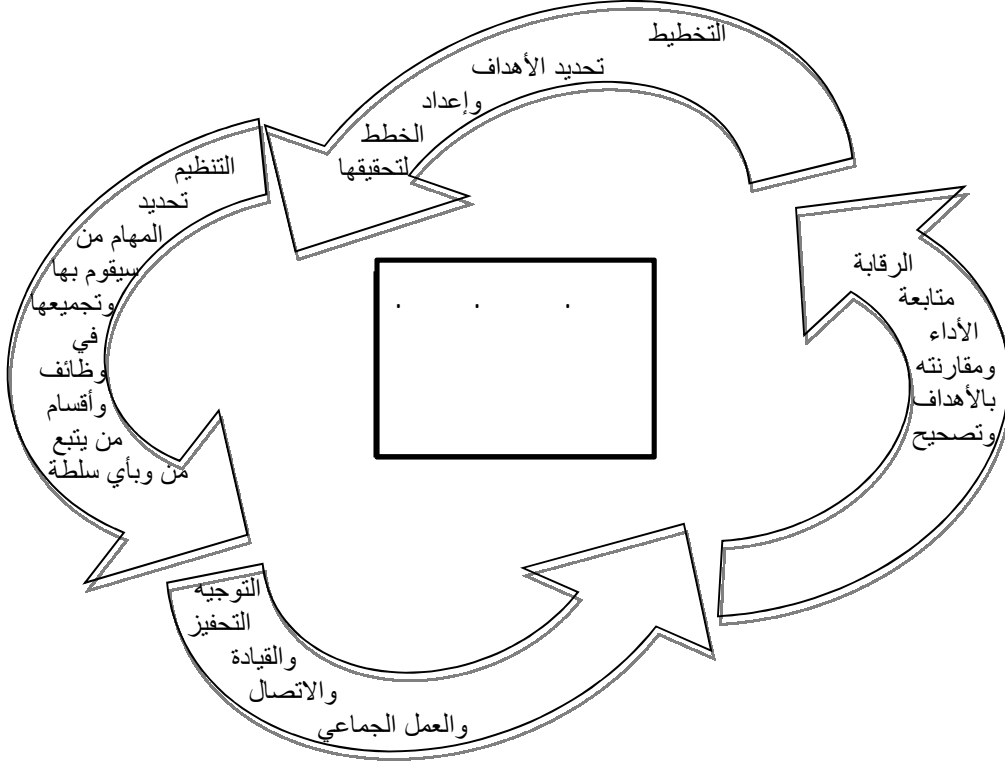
التخطيط
تحديد الأهداف
وإعداد
الخطط
لتحقيقها

التنظيم
تحديد
المهام من
سيقوم بها
وتجميعها
في
وظائف
وأقسام
من يتبع
من وبأي سلطة

الرقابة
متابعة
الأداء
ومقارنته
بالأهداف
وتصحيح

التوجيه
التحفيز
والقيادة
والاتصال
والعمل الجماعي

. . .